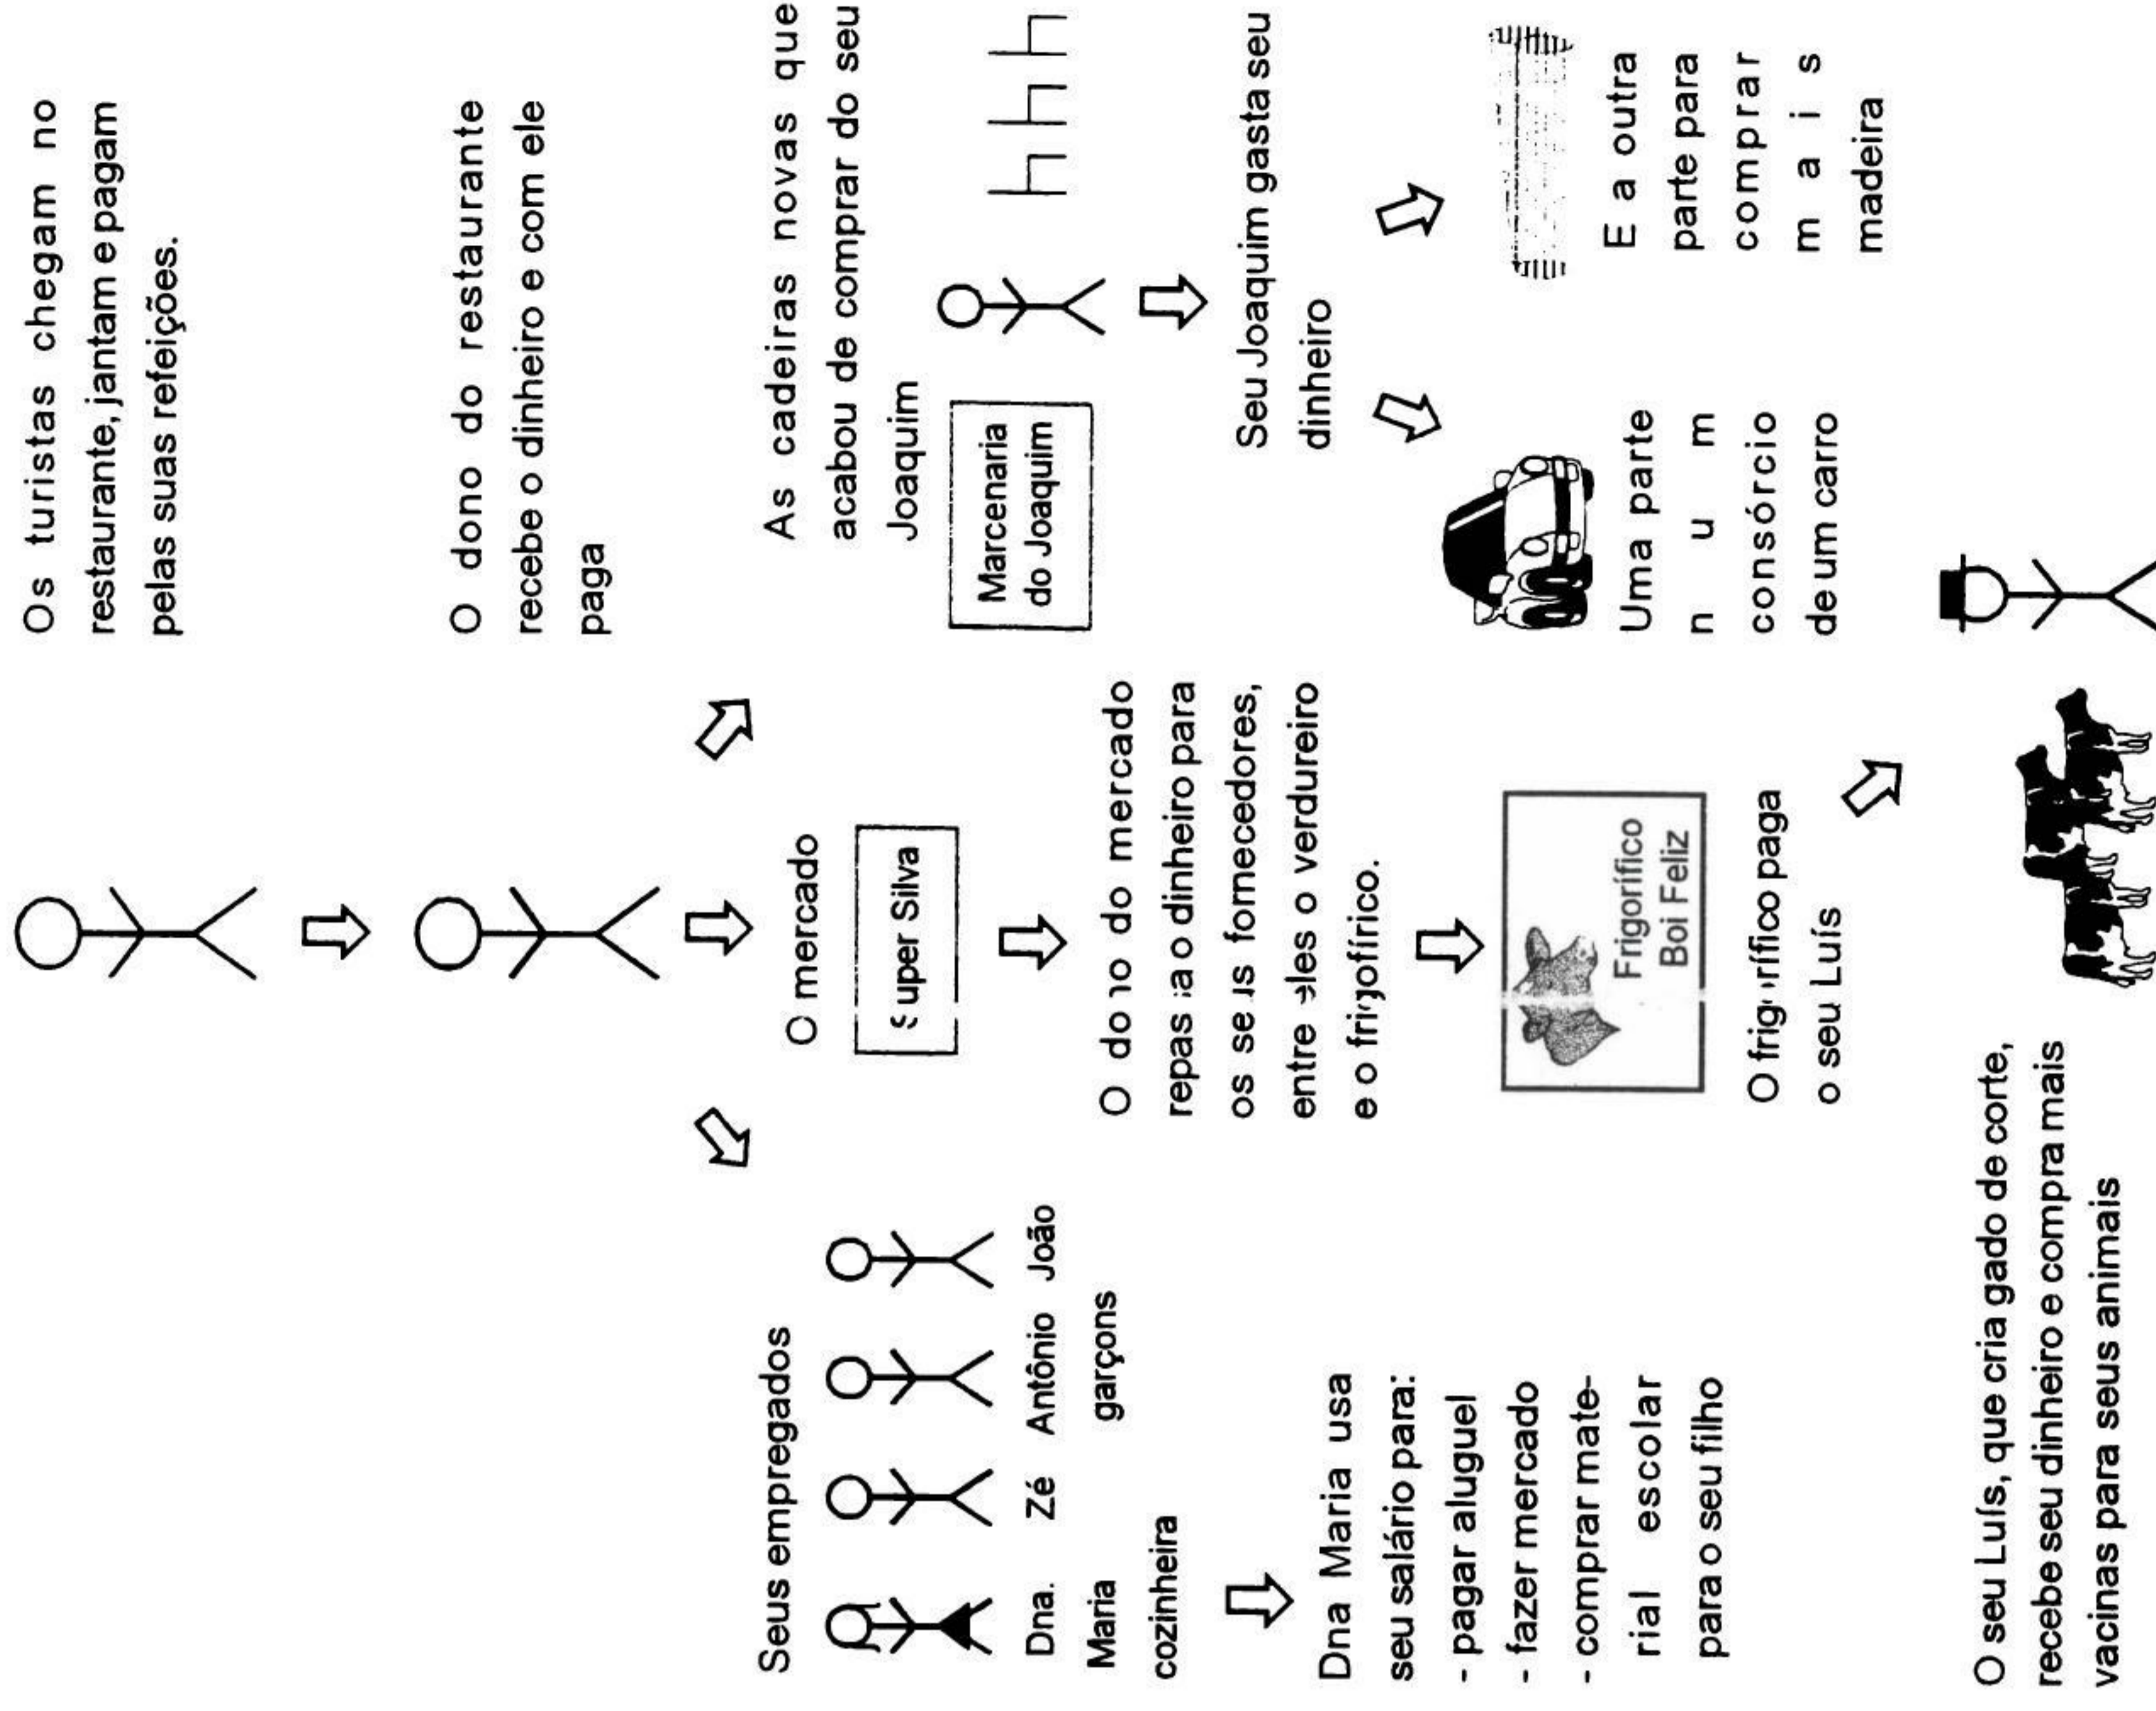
Os turistas chegam no restaurante, jantam e pagam pelas suas refeições.

O dono do restaurante recebe o dinheiro e com ele paga

Seus empregados

Dna. Maria cozinheira

Zé Antônio João garçons

Dna Maria usa seu salário para:
- pagar aluguel
- fazer mercado
- comprar material escolar para o seu filho

O mercado

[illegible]uper Silva

O do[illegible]o do mercado repas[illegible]a o dinheiro para os se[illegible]s fomecedores, entre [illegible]les o verdureiro e o fri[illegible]ofrírico.

Frigorífico Boi Feliz

O frig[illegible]rífico paga o seu Luís

O seu Luís, que cria gado de corte, recebe seu dinheiro e compra mais vacinas para seus animais

As cadeiras novas que acabou de comprar do seu Joaquim

Marcenaria do Joaquim

Seu Joaquim gasta seu dinheiro

Uma parte num consórcio de um carro

E a outra parte para comprar mais madeira